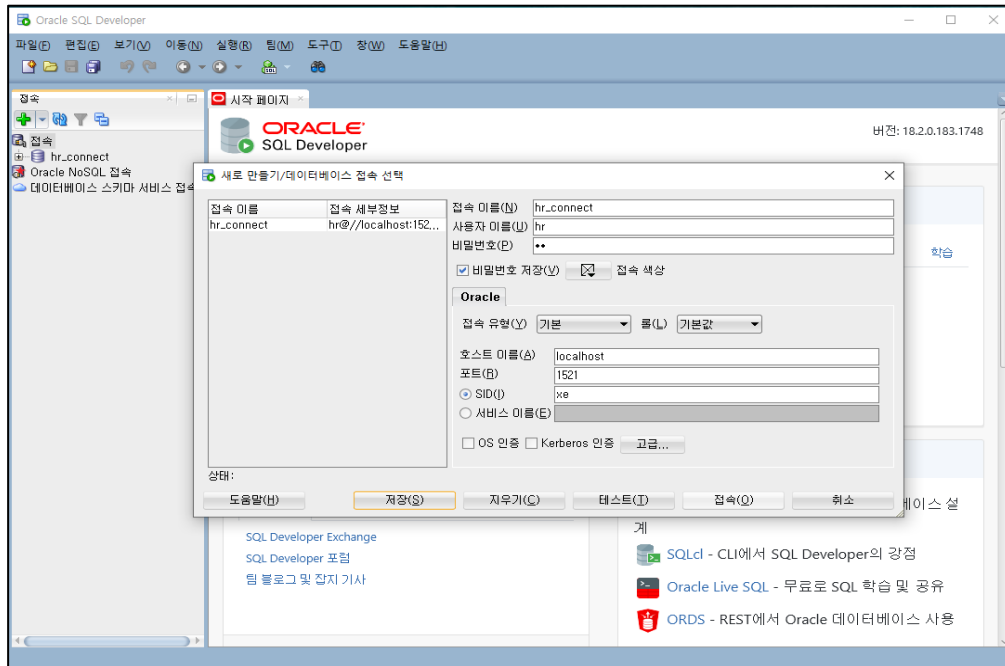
Oracle SQL Developer

파일(F) 편집(E) 보기(V) 이동(N) 실행(R) 팀(M) 도구(T) 창(W) 도움말(H)

접속

접속
hr_connect
Oracle NoSQL 접속
데이터베이스 스키마 서비스 접속

시작 페이지

ORACLE
SQL Developer

버전: 18.2.0.183.1748

새로 만들기/데이터베이스 접속 선택

| 접속 이름 | 접속 세부정보 |
|---|---|
| hr_connect | hr@//localhost:152... |

접속 이름(N) hr_connect
사용자 이름(U) hr
비밀번호(P) ••
비밀번호 저장(V) 접속 색상

Oracle

접속 유형(Y) 기본 롤(L) 기본값

호스트 이름(A) localhost
포트(R) 1521
SID(I) xe
서비스 이름(E)

OS 인증 Kerberos 인증 고급...

상태:

도움말(H) 저장(S) 지우기(C) 테스트(T) 접속(O) 취소

학습

베이스 설계

SQL Developer Exchange
SQL Developer 포럼
팀 블로그 및 잡지 기사

SQLcl - CLI에서 SQL Developer의 강점
Oracle Live SQL - 무료로 SQL 학습 및 공유
ORDS - REST에서 Oracle 데이터베이스 사용